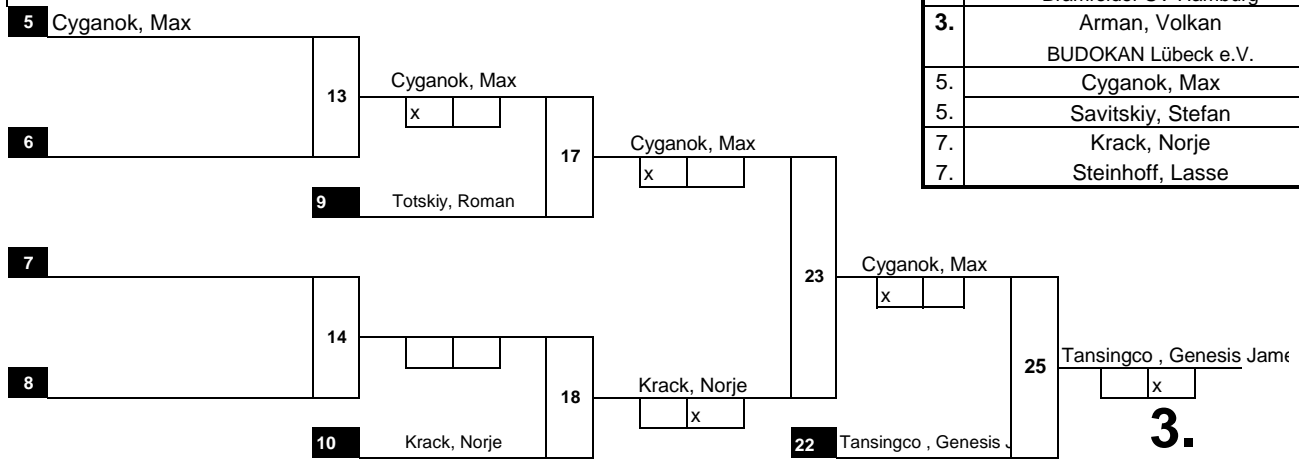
5 Cyganok, Max

6

13

Cyganok, Max

x

9 Totskiy, Roman

17

Cyganok, Max

x

7

14

8

10 Krack, Norje

18

Krack, Norje

x

23

Cyganok, Max

x

22 Tansingco , Genesis J

25

Tansingco , Genesis Jame

x

3.

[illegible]

| | |
|---|---|
| 3. | Arman, Volkan BUDOKAN Lübeck e.V. |
| 5. | Cyganok, Max |
| 5. | Savitskiy, Stefan |
| 7. | Krack, Norje |
| 7. | Steinhoff, Lasse |